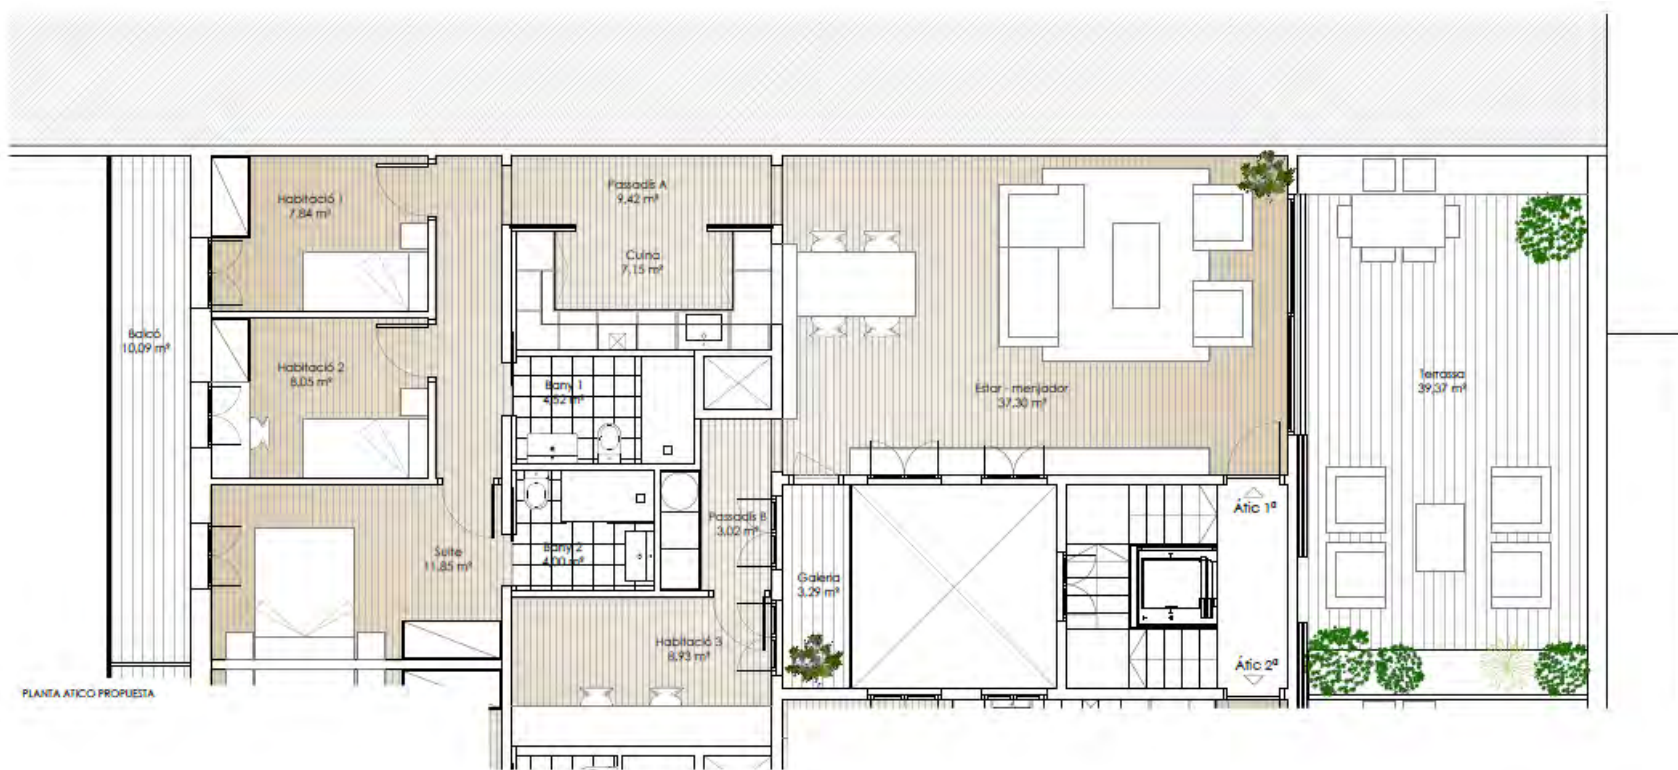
Habitació 1
7,84 m²

Passadís A
9,42 m²

Cuina
7,15 m²

Balcó
10,09 m²

Habitació 2
8,05 m²

Bany 1
4,52 m²

Estar - menjador
37,30 m²

Terrassa
39,37 m²

Àtic 1ª

Passadís B
3,02 m²

Suite
11,85 m²

Bany 2
4,00 m²

Galeria
3,29 m²

Habitació 3
8,93 m²

Àtic 2ª

PLANTA ATICO PROPUESTA